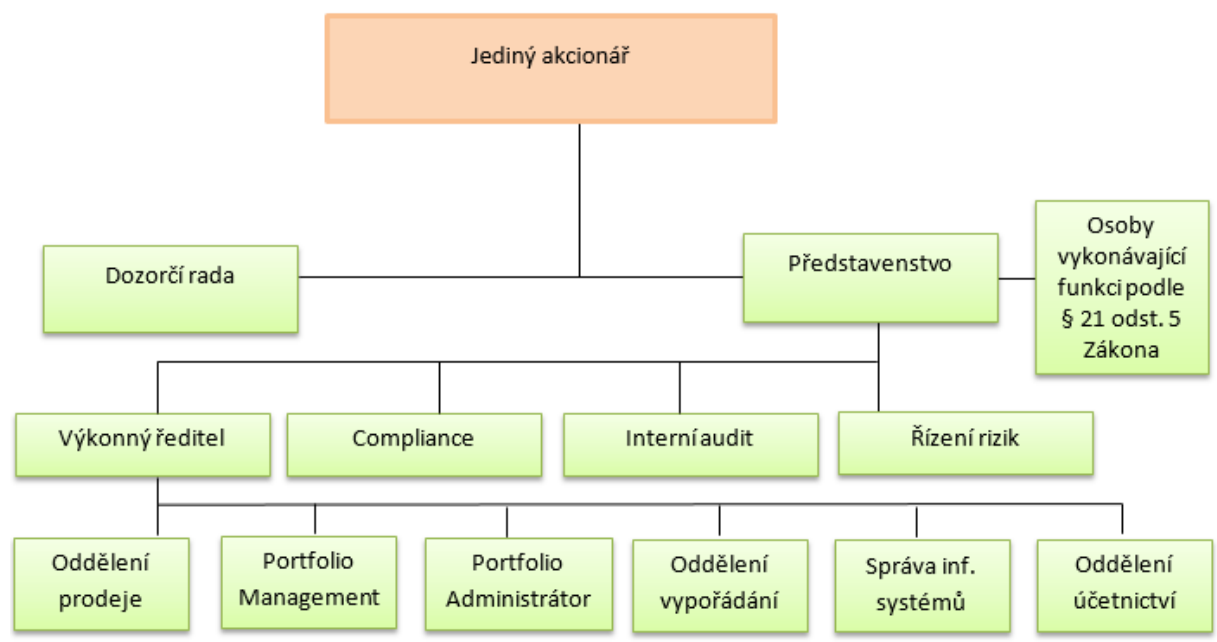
Jediný akcionář

Dozorčí rada

Představenstvo

Osoby vykonávající funkci podle § 21 odst. 5 Zákona

Výkonný ředitel

Compliance

Interní audit

Řízení rizik

Oddělení prodeje

Portfolio Management

Portfolio Administrátor

Oddělení vypořádání

Správa inf. systémů

Oddělení účetnictví